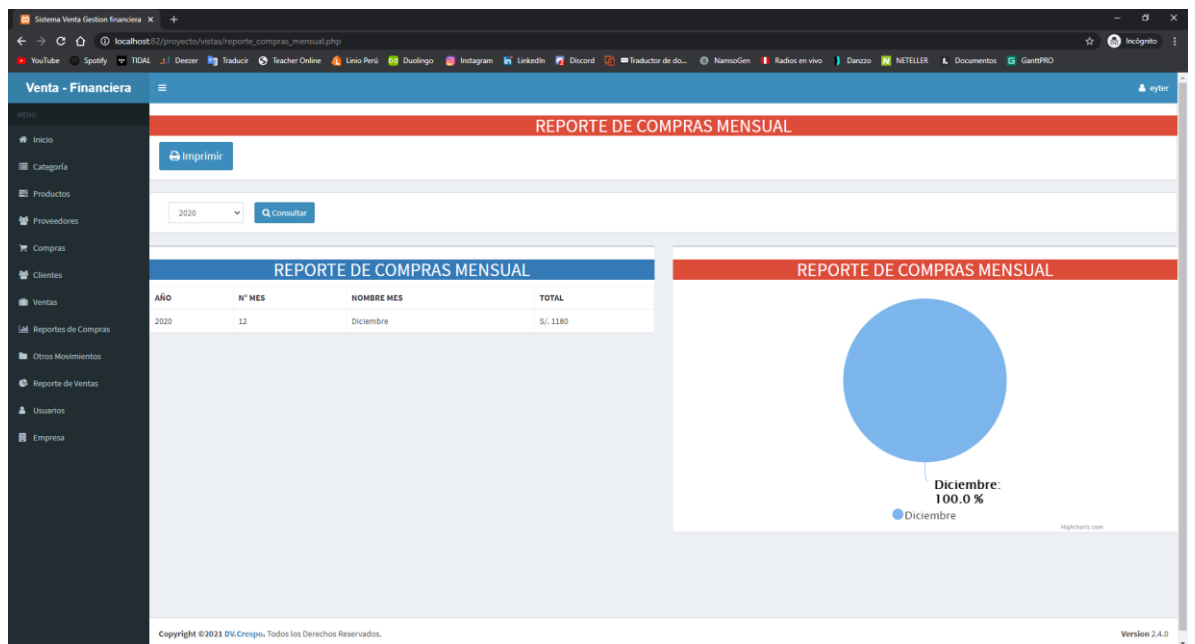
Sistema Venta Gestion financiera ×  +

localhost:82/proyecto/vistas/reporte_compras_mensual.php

Incógnito

YouTube  Spotify  TIDAL  Deezer  Traducir  Teacher Online  Linio Perú  Duolingo  Instagram  LinkedIn  Discord  Traductor de do...  NamsoGen  Radios en vivo  Danzzo  NETELLER  Documentos  GanttPRO

Venta - Financiera

eyter

MENU

Inicio

Categoría

Productos

Proveedores

Compras

Clientes

Ventas

Reportes de Compras

Otros Movimientos

Reporte de Ventas

Usuarios

Empresa

REPORTE DE COMPRAS MENSUAL

Imprimir

2020

Consultar

REPORTE DE COMPRAS MENSUAL

| AÑO | N° MES | NOMBRE MES | TOTAL |
|---|---|---|---|
| 2020 | 12 | Diciembre | S/. 1180 |

REPORTE DE COMPRAS MENSUAL

Diciembre: 100.0 %

Diciembre

Highcharts.com

Copyright ©2021 DV.Crespo. Todos los Derechos Reservados.

Version 2.4.0